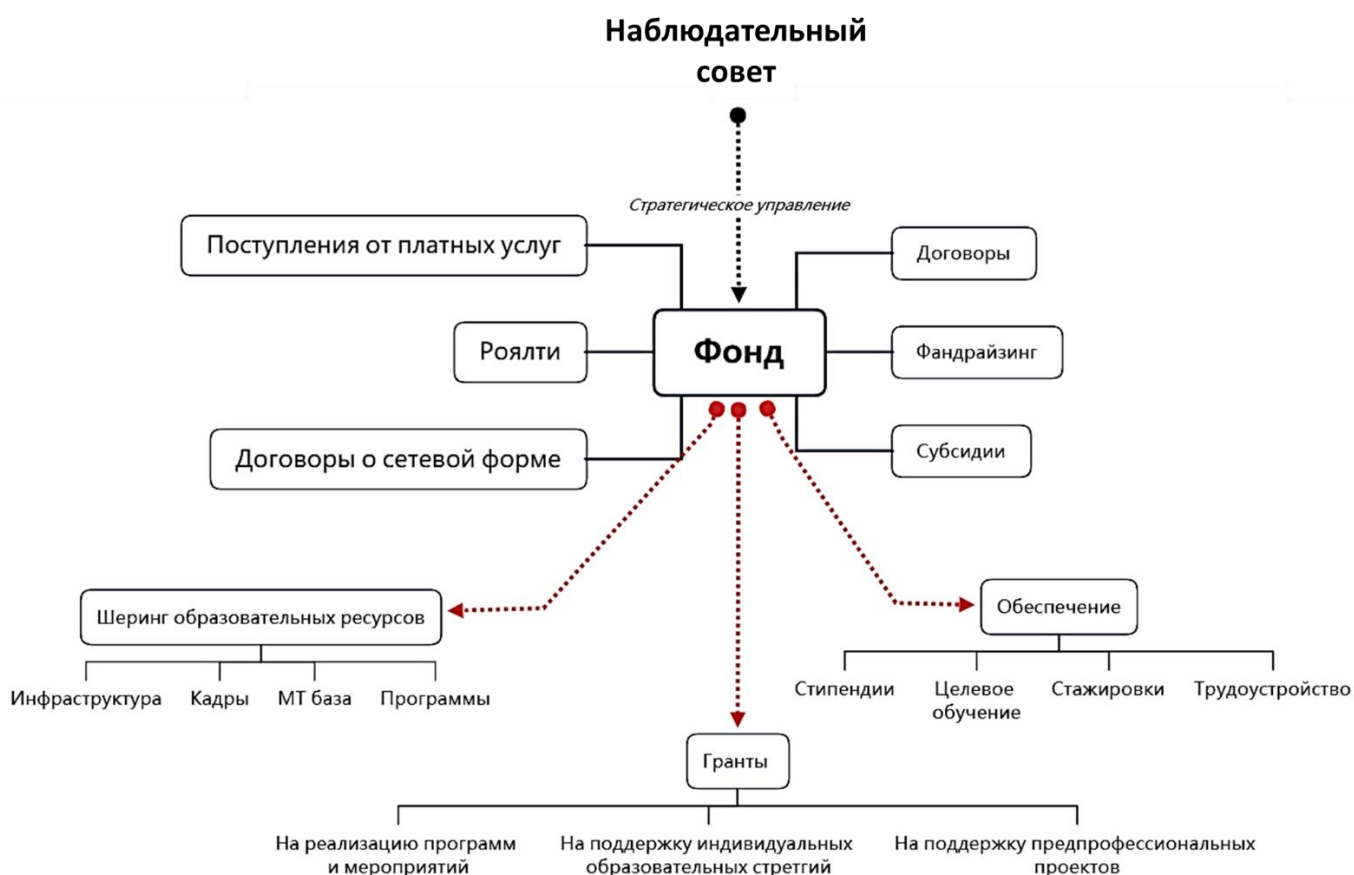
Наблюдательный совет

Стратегическое управление

Поступления от платных услуг

Роялти

Договоры о сетевой форме

Фонд

Договоры

Фандрайзинг

Субсидии

Шеринг образовательных ресурсов

Инфраструктура

Кадры

МТ база

Программы

Обеспечение

Стипендии

Целевое обучение

Стажировки

Трудоустройство

Гранты

На реализацию программ и мероприятий

На поддержку индивидуальных образовательных стретгий

На поддержку предпрофессиональных проектов